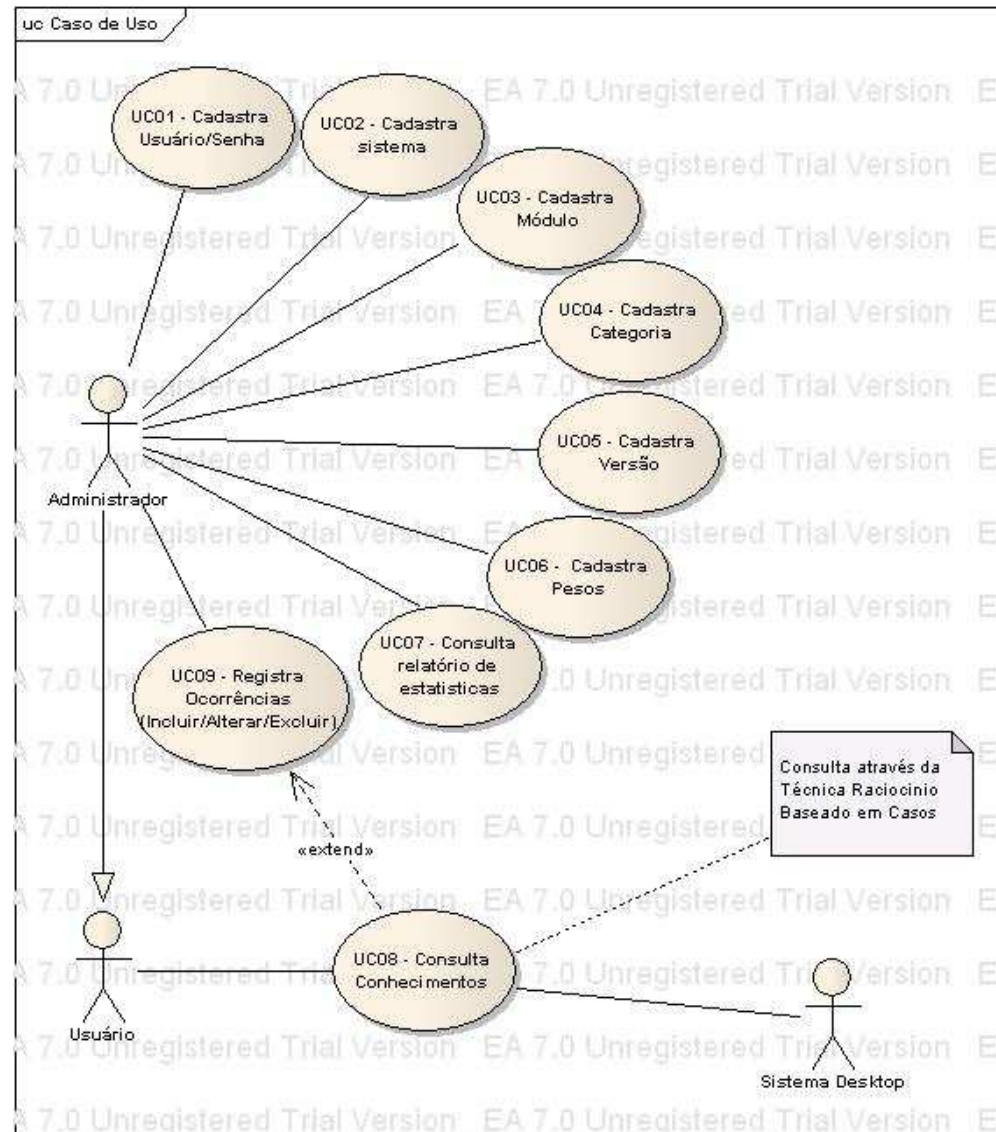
uc Caso de Uso

UC01 - Cadastra Usuário/Senha

UC02 - Cadastra sistema

UC03 - Cadastra Módulo

UC04 - Cadastra Categoria

UC05 - Cadastra Versão

UC06 - Cadastra Pesos

UC07 - Consulta relatório de estatisticas

UC09 - Registra Ocorrências (Incluir/Alterar/Excluir)

Administrador

«extend»

Consulta através da Técnica Raciocinio Baseado em Casos

UC08 - Consulta Conhecimentos

Usuário

Sistema Desktop

EA 7.0 Unregistered Trial Version